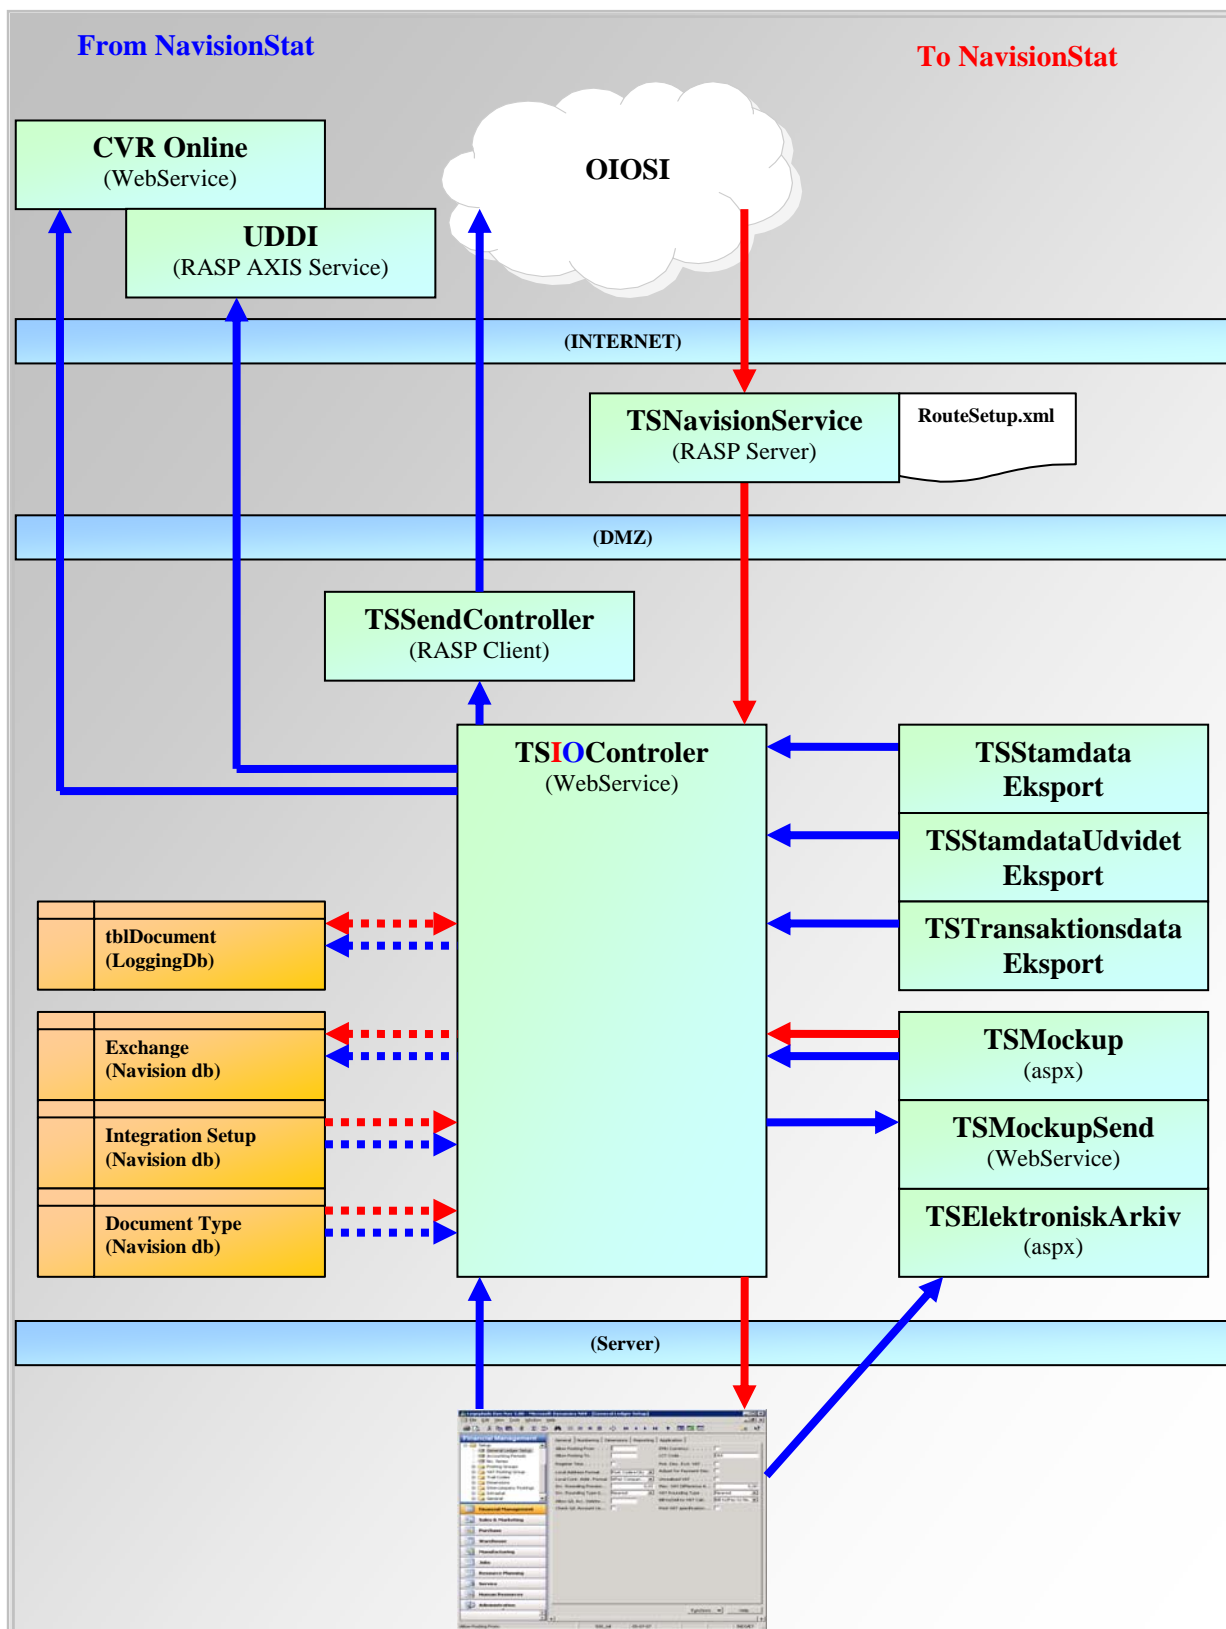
From NavisionStat

To NavisionStat

CVR Online
(WebService)

UDDI
(RASP AXIS Service)

OIOSI

(INTERNET)

TSNavisionService
(RASP Server)

RouteSetup.xml

(DMZ)

TSSendController
(RASP Client)

TSIOControler
(WebService)

TSStamdata Eksport

TSStamdataUdvidet Eksport

TSTransaktionsdata Eksport

tblDocument
(LoggingDb)

Exchange
(Navision db)

TSMockup
(aspx)

TSMockupSend
(WebService)

Integration Setup
(Navision db)

Document Type
(Navision db)

TSElektroniskArkiv
(aspx)

(Server)

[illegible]